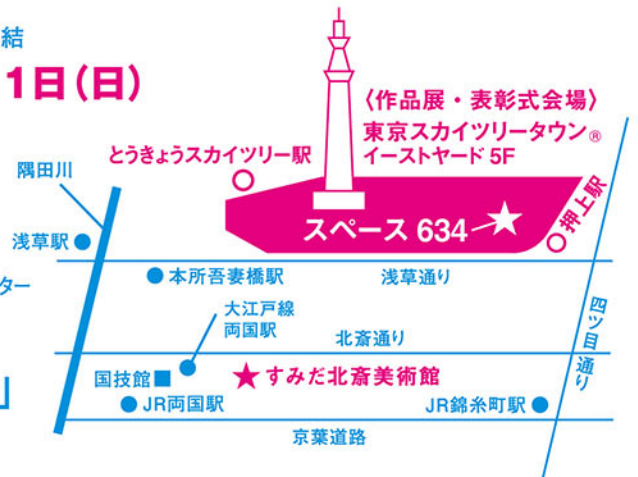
結
1日(日)

〈作品展・表彰式会場〉
東京スカイツリータウン®
イーストヤード 5F

とうきょうスカイツリー駅
隅田川
浅草駅
スペース 634
押上駅
ター
本所吾妻橋駅
浅草通り
大江戸線
両国駅
北斎通り
四ツ目通り
国技館
すみだ北斎美術館
JR両国駅
JR錦糸町駅
京葉道路
」